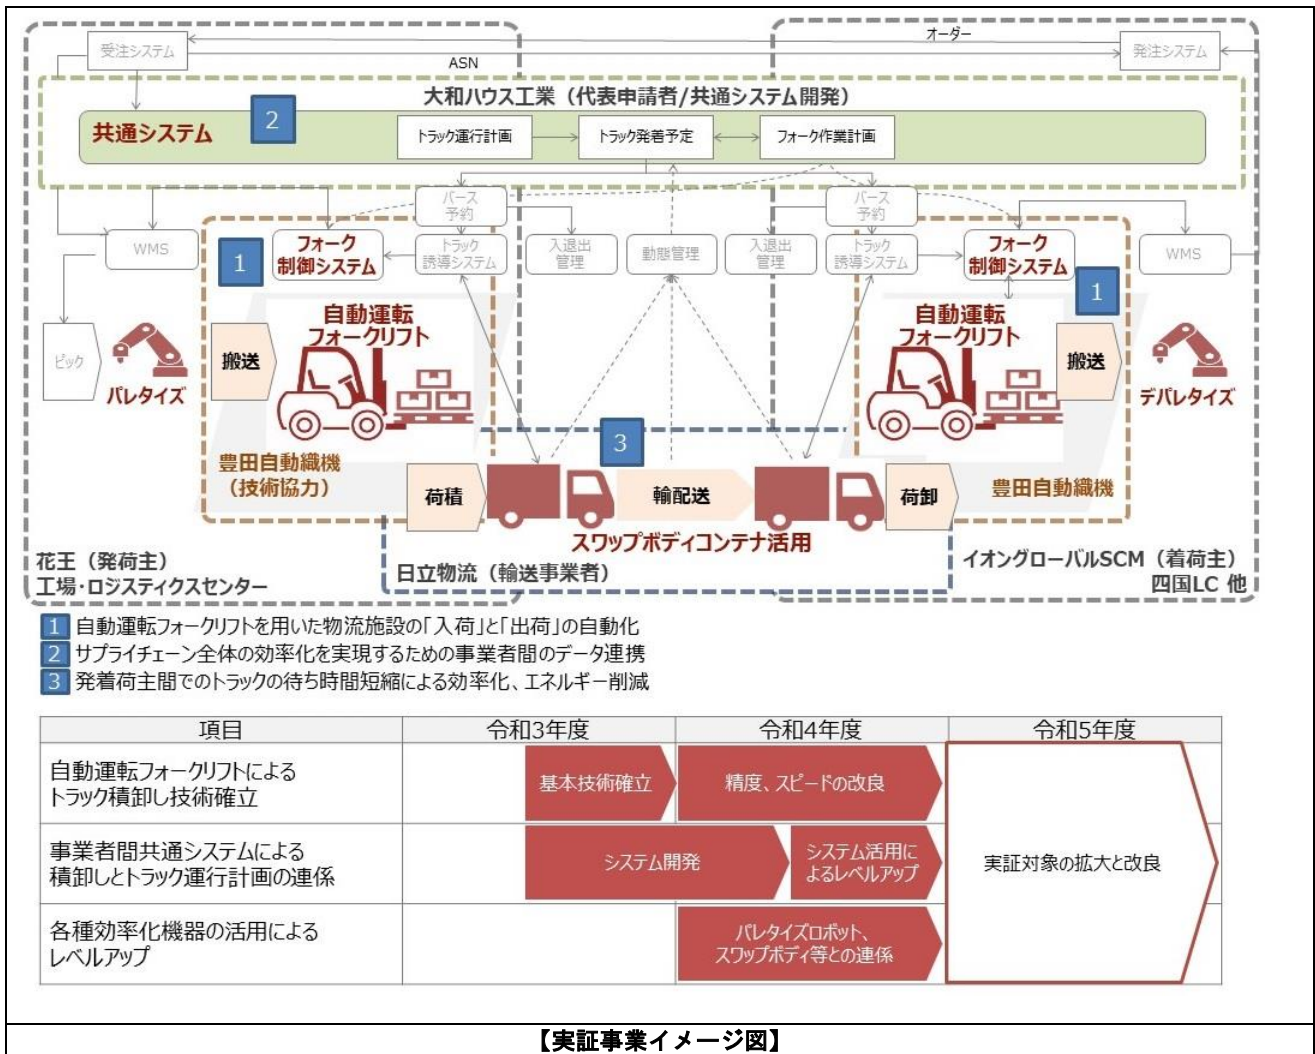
受注システム

オーダー

発注システム

ASN

大和ハウス工業（代表申請者/共通システム開発）

共通システム

2

トラック運行計画

トラック発着予定

フォーク作業計画

バース予約

バース予約

WMS

1

フォーク制御システム

トラック誘導システム

入退出管理

動態管理

入退出管理

トラック誘導システム

フォーク制御システム

WMS

1

自動運転フォークリフト

自動運転フォークリフト

ピック

パレタイズ

搬送

搬送

デパレタイズ

3

豊田自動織機（技術協力）

荷積

輸配送

荷卸

豊田自動織機

スワップボディコンテナ活用

花王（発荷主）
工場・ロジスティクスセンター

日立物流（輸送事業者）

イオングローバルSCM（着荷主）
四国LC 他

1 自動運転フォークリフトを用いた物流施設の「入荷」と「出荷」の自動化
2 サプライチェーン全体の効率化を実現するための事業者間のデータ連携
3 発着荷主間でのトラックの待ち時間短縮による効率化、エネルギー削減

| 項目 | 令和3年度 | 令和4年度 | 令和5年度 |
|---|---|---|---|
| 自動運転フォークリフトによるトラック積卸し技術確立 | 基本技術確立 | 精度、スピードの改良 | 実証対象の拡大と改良 |
| 事業者間共通システムによる積卸しとトラック運行計画の連係 | システム開発 | システム活用によるレベルアップ | |
| 各種効率化機器の活用によるレベルアップ | | パレタイズロボット、スワップボディ等との連係 | |

【実証事業イメージ図】